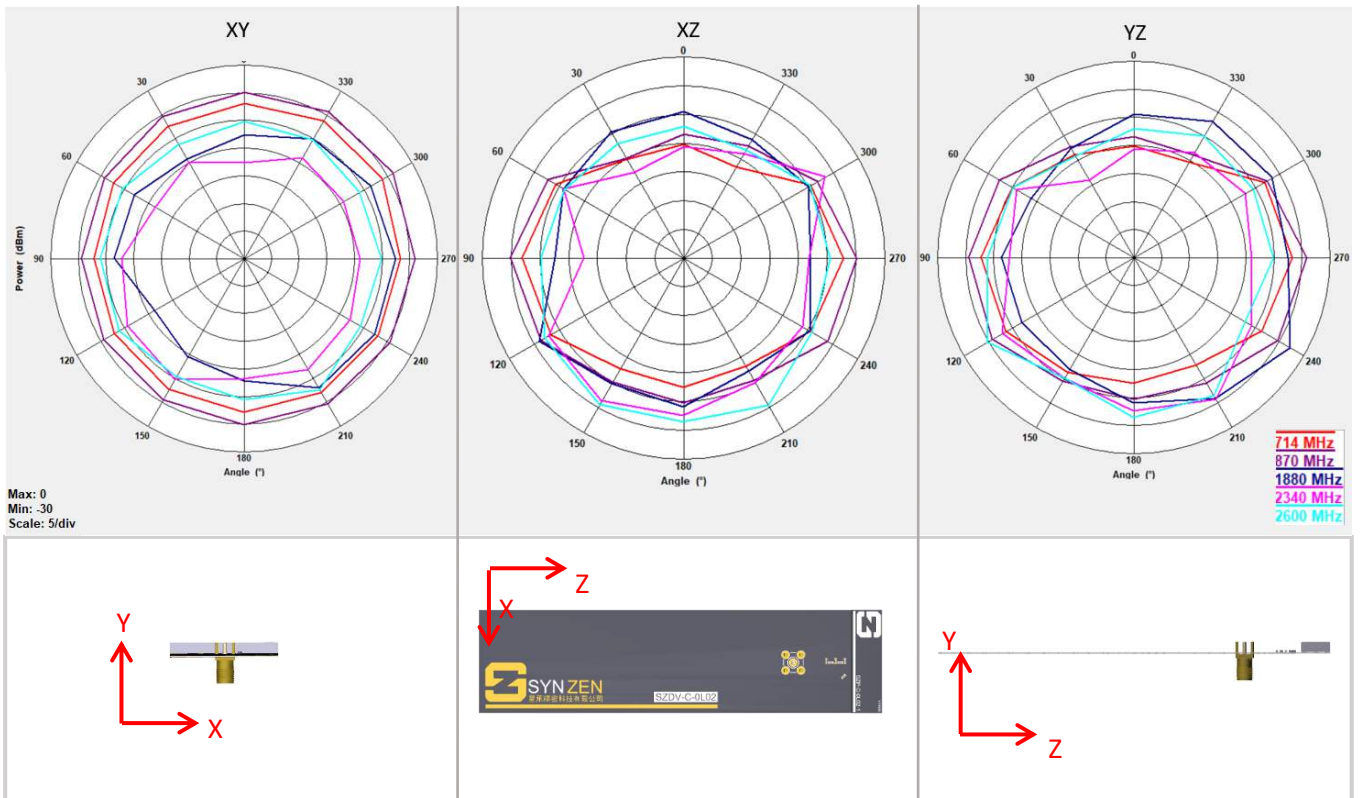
XY

30
330
60
300
90
270
120
240
150
210
180

Power (dBm)

Angle (°)

Max: 0
Min: -30
Scale: 5/div

XZ

0
30
330
60
300
90
270
120
240
150
210
180

Angle (°)

YZ

0
30
330
60
300
90
270
120
240
150
210
180

Angle (°)

714 MHz
870 MHz
1880 MHz
2340 MHz
2600 MHz

Y
X

Z
X
SYN ZEN
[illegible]
SZDV-C-0L02
N

Y
Z